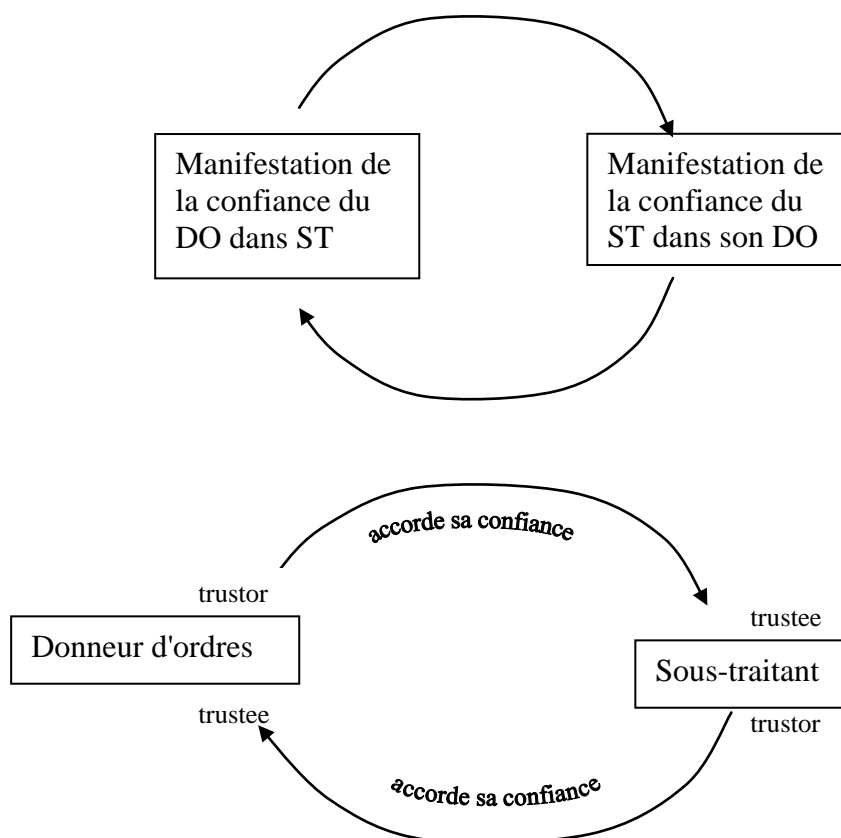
Manifestation de la confiance du DO dans ST

Manifestation de la confiance du ST dans son DO

accorde sa confiance

trustor

trustee

Donneur d'ordres

Sous-traitant

trustee

trustor

accorde sa confiance